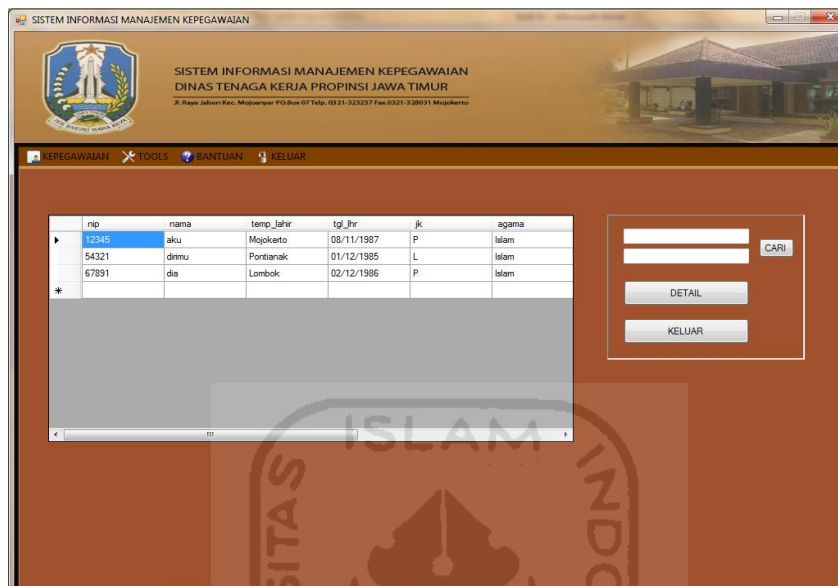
SISTEM INFORMASI MANAJEMEN KEPEGAWAIAN

SISTEM INFORMASI MANAJEMEN KEPEGAWAIAN
DINAS TENAGA KERJA PROPINSI JAWA TIMUR
Jl. Raya Jabon Kec. Mojoanyar P.O.Box 07 Telp. 0321-323237 Fax.0321-328031 Mojokerto

KEPEGAWAIAN TOOLS BANTUAN KELUAR

| | nip | nama | temp_lahir | tgl_lhr | jk | agama |
|---|---|---|---|---|---|---|
| ▸ | 12345 | aku | Mojokerto | 08/11/1987 | P | Islam |
| | 54321 | dirimu | Pontianak | 01/12/1985 | L | Islam |
| | 67891 | dia | Lombok | 02/12/1986 | P | Islam |
| * | | | | | | |

CARI

DETAIL

KELUAR

ISLAM